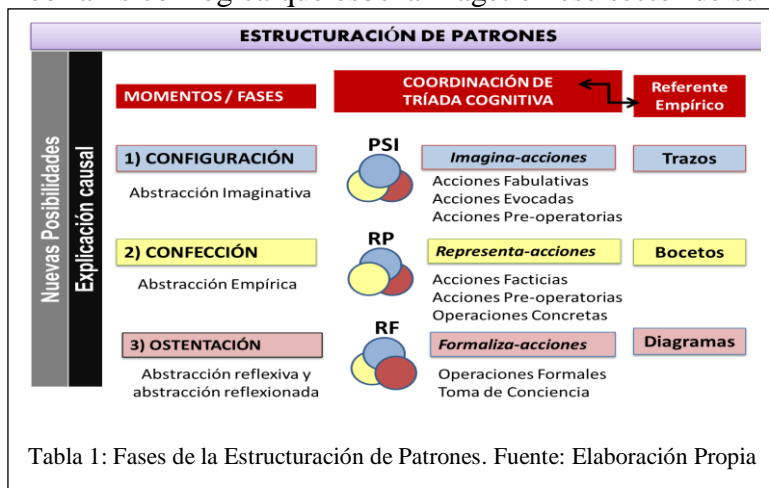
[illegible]

ESTRUCTURACIÓN DE PATRONES

Nuevas Posibilidades

Explicación causal

MOMENTOS / FASES

COORDINACIÓN DE TRÍADA COGNITIVA

Referente Empírico

1) CONFIGURACIÓN

Abstracción Imaginativa

PSI

Imagina-acciones

Acciones Fabulativas
Acciones Evocadas
Acciones Pre-operatorias

Trazos

2) CONFECCIÓN

Abstracción Empírica

RP

Representa-acciones

Acciones Facticias
Acciones Pre-operatorias
Operaciones Concretas

Bocetos

3) OSTENTACIÓN

Abstracción reflexiva y abstracción reflexionada

RF

Formaliza-acciones

Operaciones Formales
Toma de Conciencia

Diagramas

Tabla 1: Fases de la Estructuración de Patrones. Fuente: Elaboración Propia